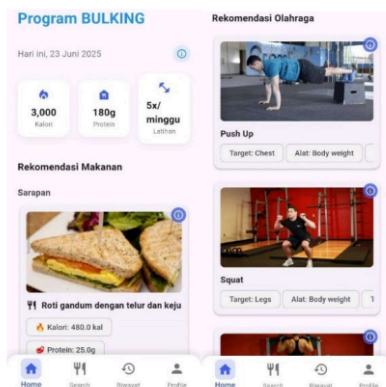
Program BULKING

Hari ini, 23 Juni 2025

3,000
Kalori

180g
Protein

5x/
minggu
Latihan

Rekomendasi Makanan

Sarapan

Roti gandum dengan telur dan keju

Kalori: 480.0 kal

Protein: 25.0g

Home Search Riwayat Profile

Rekomendasi Olahraga

Push Up

Target: Chest

Alat: Body weight

Squat

Target: Legs

Alat: Body weight

Home Search Riwayat Profile